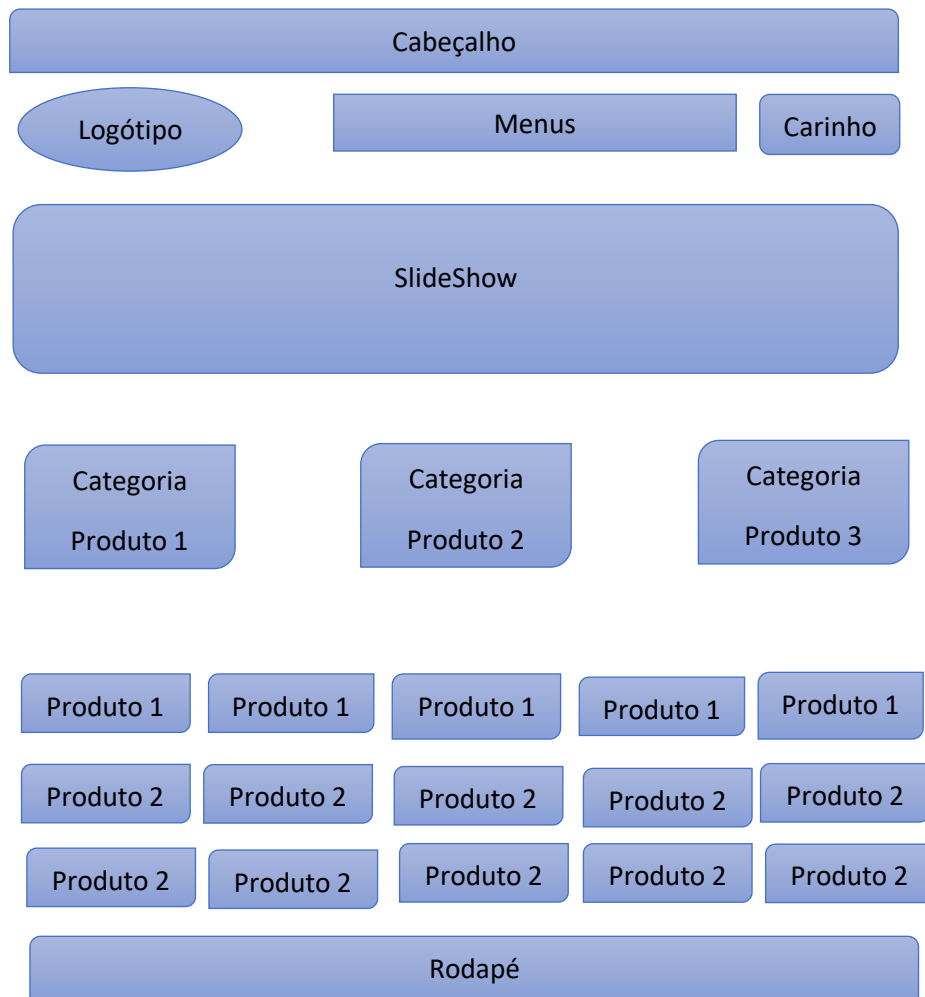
Cabeçalho

Logótipo

Menus

Carinho

SlideShow

Categoria Produto 1

Categoria Produto 2

Categoria Produto 3

Produto 1 Produto 1 Produto 1 Produto 1 Produto 1

Produto 2 Produto 2 Produto 2 Produto 2 Produto 2

Produto 2 Produto 2 Produto 2 Produto 2 Produto 2

Rodapé